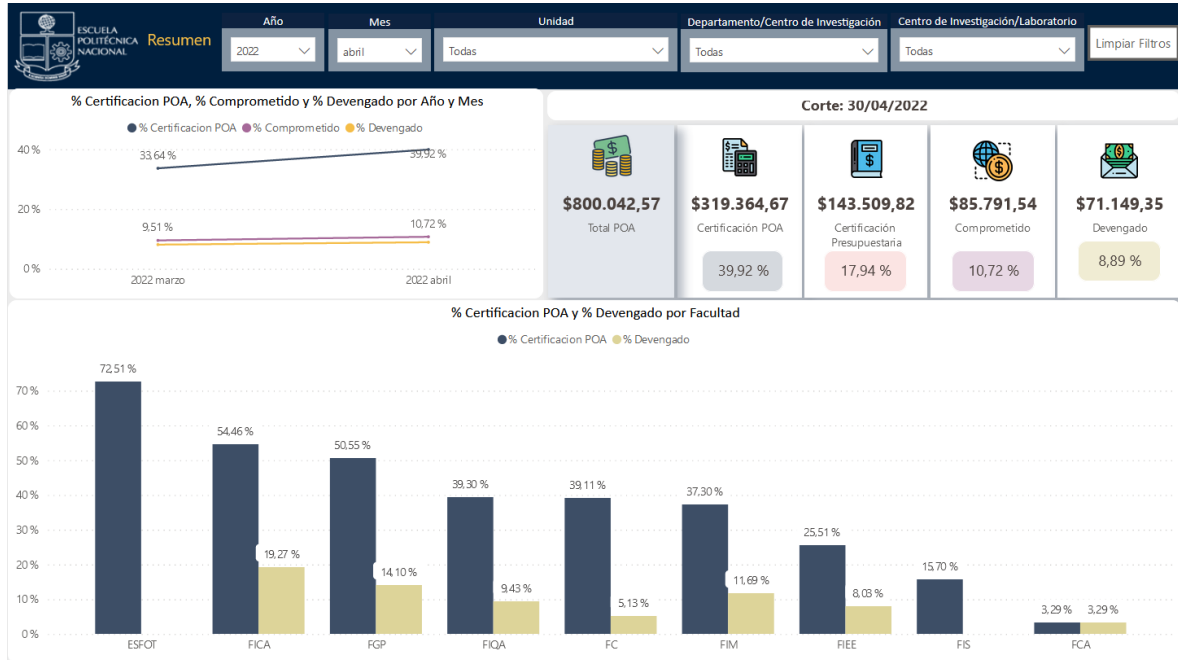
ESCUELA POLITÉCNICA NACIONAL Resumen

Año
2022

Mes
abril

Unidad
Todas

Departamento/Centro de Investigación
Todas

Centro de Investigación/Laboratorio
Todas

Limpiar Filtros

% Certificacion POA, % Comprometido y % Devengado por Año y Mes

● % Certificacion POA ● % Comprometido ● % Devengado

40 %
20 %
0 %

33,64 %
39,92 %
9,51 %
10,72 %

2022 marzo
2022 abril

Corte: 30/04/2022

$800.042,57
Total POA

$319.364,67
Certificación POA
39,92 %

$143.509,82
Certificación Presupuestaria
17,94 %

$85.791,54
Comprometido
10,72 %

$71.149,35
Devengado
8,89 %

% Certificacion POA y % Devengado por Facultad

● % Certificacion POA ● % Devengado

70 %
60 %
50 %
40 %
30 %
20 %
10 %
0 %

| | % Certificacion POA | % Devengado |
|---|---|---|
| ESFOT | 72,51 % | |
| FICA | 54,46 % | 19,27 % |
| FGP | 50,55 % | 14,10 % |
| FIQA | 39,30 % | 9,43 % |
| FC | 39,11 % | 5,13 % |
| FIM | 37,30 % | 11,69 % |
| FIEE | 25,51 % | 8,03 % |
| FIS | 15,70 % | |
| FCA | 3,29 % | 3,29 % |